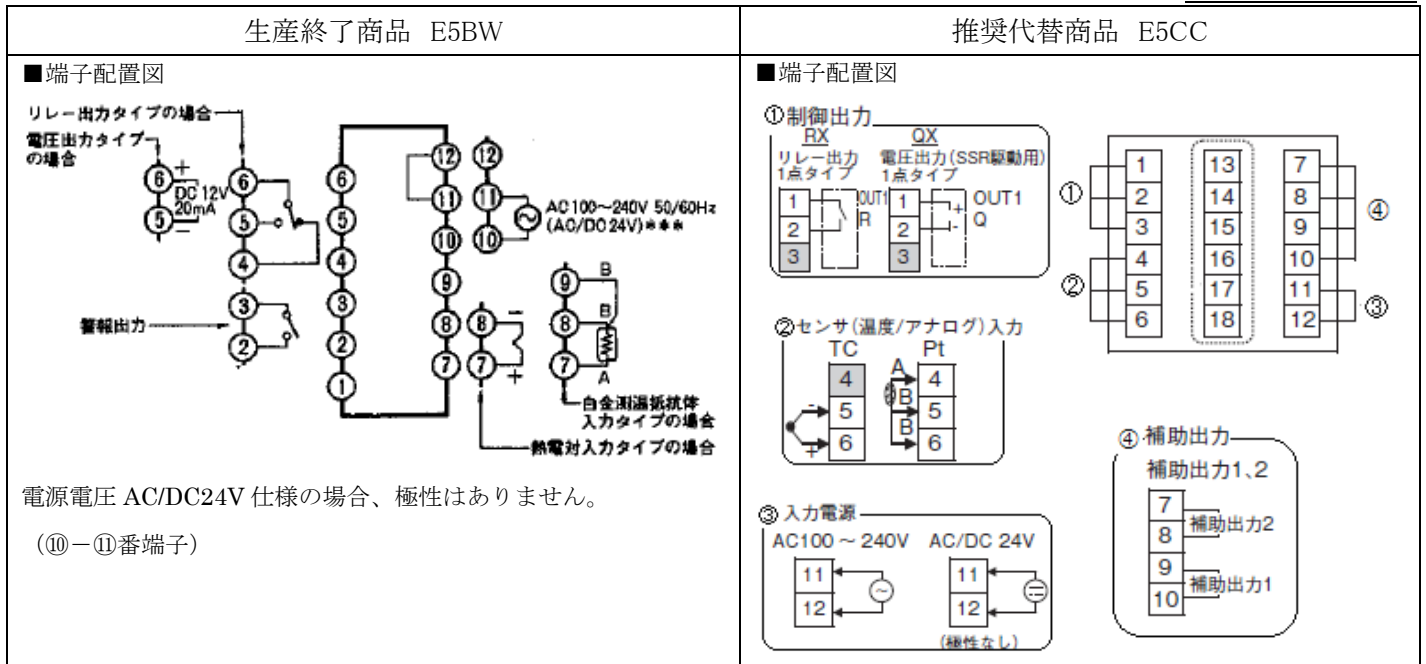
| 生産終了商品 E5BW | 推奨代替商品 E5CC |
|---|---|
| ■端子配置図 | ■端子配置図 |

リレー出力タイプの場合
電圧出力タイプの場合
⑥ +
DC 12V
20mA
⑤ −
⑥
⑤
④
③
②
警報出力
⑥
⑤
④
③
②
①
⑫
⑪
⑩
⑨
⑧
⑦
⑫
⑪
⑩
AC100~240V 50/60Hz
(AC/DC 24V)＊＊＊
⑧ −
⑦ +
⑨ B
⑧ B
⑦ A
白金測温抵抗体入力タイプの場合
熱電対入力タイプの場合

電源電圧 AC/DC24V 仕様の場合、極性はありません。

(⑩−⑪番端子)

①制御出力
RX
リレー出力
1点タイプ
1
2
3
OUT1
R
QX
電圧出力(SSR駆動用)
1点タイプ
1
2
3
+
-
OUT1
Q

①
②
1
2
3
4
5
6
13
14
15
16
17
18
7
8
9
10
11
12
④
③

②センサ(温度/アナログ)入力
TC
4
5
6
−
+
Pt
A
B
B
4
5
6

④補助出力
補助出力1、2
7
8
補助出力2
9
10
補助出力1

③入力電源
AC100 ~ 240V
11
12
AC/DC 24V
11
12
(極性なし)